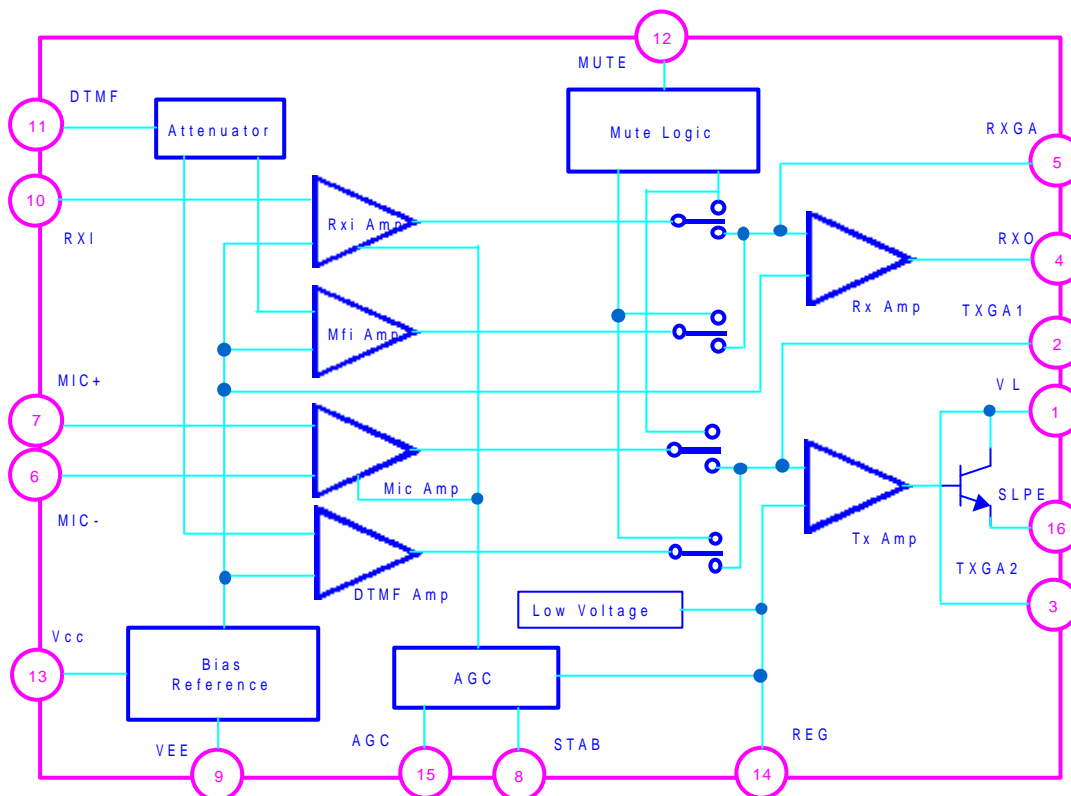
12
MUTE
DTMF
11
Attenuator
Mute Logic
RXGA
5
10
Rxi Amp
RXI
RXO
4
Rx Amp
Mfi Amp
TXGA1
2
MIC+
VL
7
1
6
Mic Amp
SLPE
16
Tx Amp
MIC-
DTMF Amp
TXGA2
Low Voltage
3
Vcc
Bias Reference
AGC
13
REG
AGC
STAB
VEE
9
15
8
14